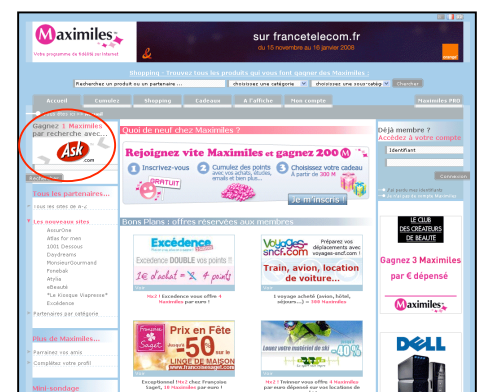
Maximiles
Votre programme de fidélité sur Internet

sur francetelecom.fr
du 15 novembre au 16 janvier 2008
orange

Shopping : Trouvez tous les produits qui vous font gagner des Maximiles :
Recherchez un produit ou un partenaire ... | choisissez une catégorie | choisissez une sous-catég | Chercher

Accueil | Cumulez | Shopping | Cadeaux | A l'affiche | Mon compte | Maximiles PRO

Gagnez 1 Maximiles par recherche avec...
Ask.com

Tous les partenaires...
Tous les sites de A-Z

Les nouveaux sites
AssurOne
Atlas for men
1001 Dessous
Daydreams
MonsieurGourmand
Fonebak
Atylia
eBeauté
"La Kiosque Viapresse"
Excédence
Partenaires par catégorie

Plus de Maximiles...
Parrainez vos amis
Complétez votre profil

Mini-sondage

Quoi de neuf chez Maximiles ?

Rejoignez vite Maximiles et gagnez 200 M
1 Inscrivez-vous
GRATUIT
2 Cumulez des points avec vos achats, études, emails et bien plus...
3 Choisissez votre cadeau à partir de 300 M
Je m'inscris !

Bons Plans : offres réservées aux membres

Excédence
Excédence DOUBLE vos points !
1€ d'achat = 4 points
Voir
Mx2 ! Excédence vous offre 4 Maximiles par euro !

voyages-sncf.com
Préparez vos déplacements avec voyages-sncf.com
Train, avion, location de voiture...
Voir
1 voyage acheté (avion, hôtel, séjours...) = 100 Maximiles

Françoise Saget
Prix en Fête jusqu'à -50% sur le LINGE DE MAISON
www.francoisesaget.com
Exceptionnel Mx2 chez Françoise Saget, 10 Maximiles par euro !

Mx2 ! Trekvoor vous offre 4 Maximiles par euro dépensé sur ses locations de

Déjà membre ?
Accédez à votre compte
Identifiant
Connexion
J'ai perdu mon identifiant
Je ne suis pas encore membre

LE CLUB DES CREATEURS DE BEAUTE
Gagnez 3 Maximiles par € dépensé
Maximiles

DELL